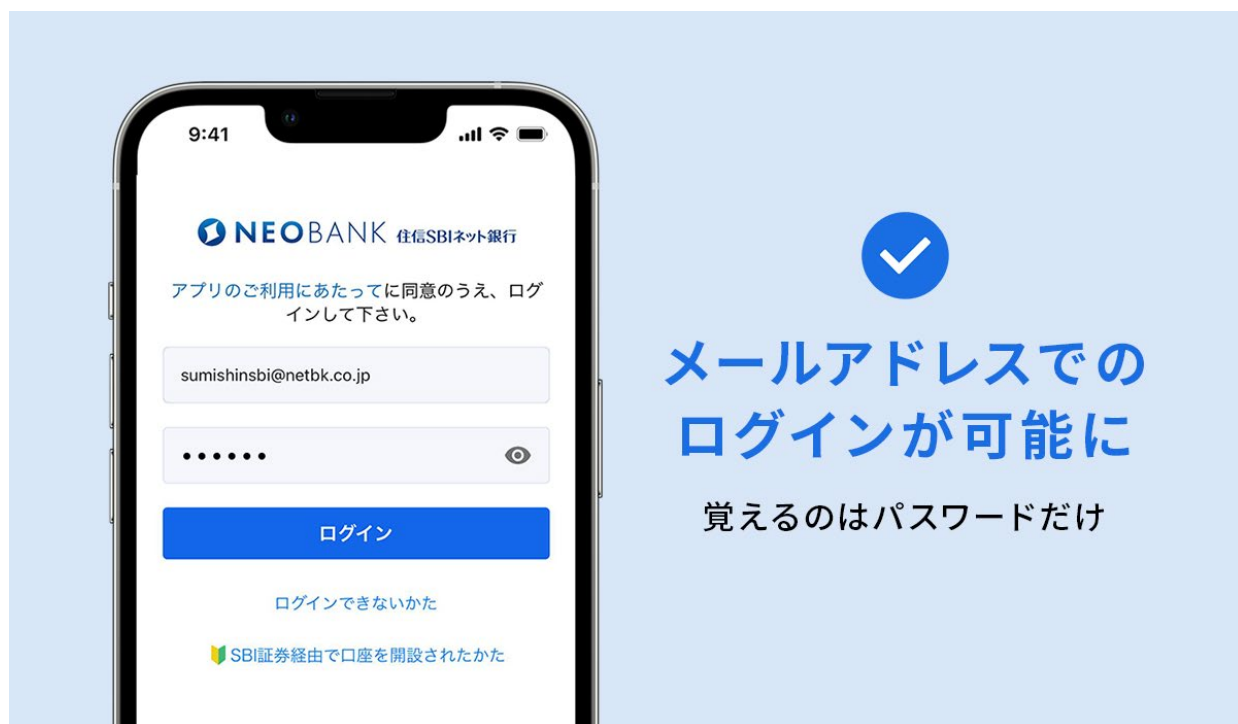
9:41

NEOBANK 住信SBIネット銀行

アプリのご利用にあたってに同意のうえ、ログインして下さい。

sumishinsbi@netbk.co.jp

••••••

ログイン

ログインできないかた

SBI証券経由で口座を開設されたかた

メールアドレスでのログインが可能に

覚えるのはパスワードだけ